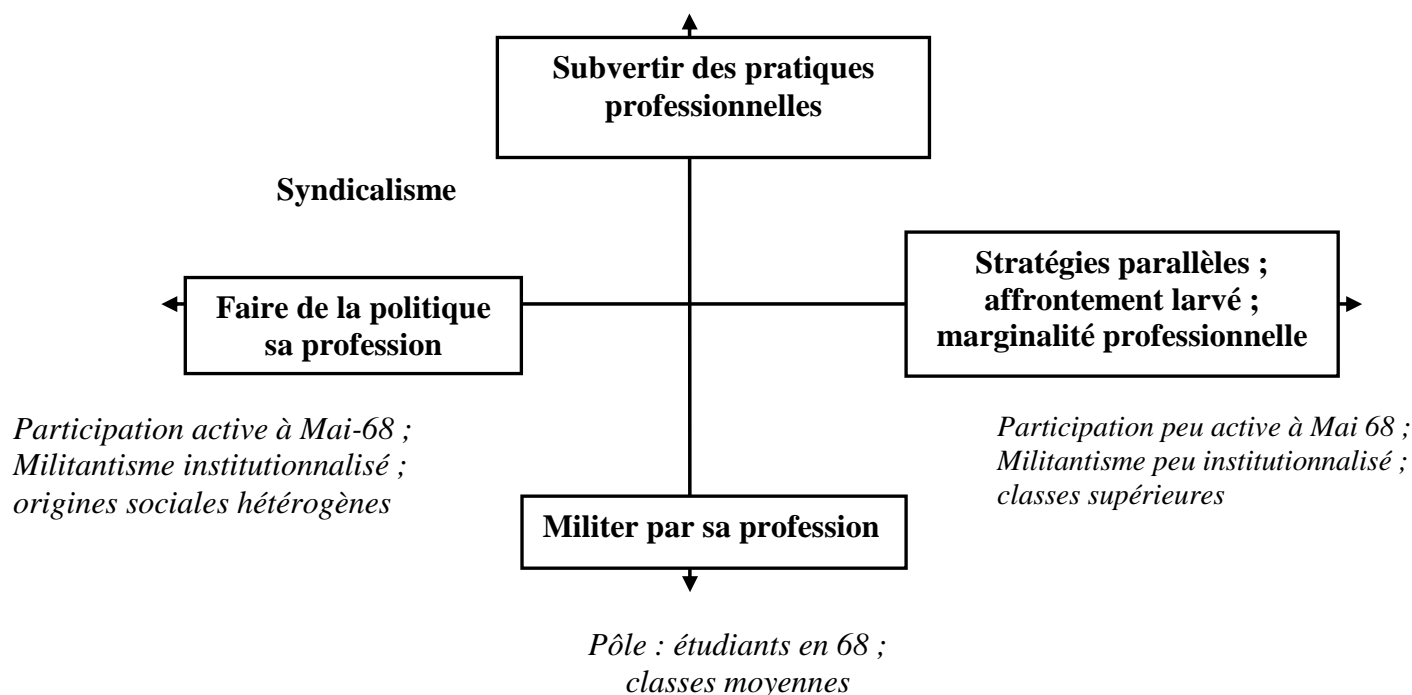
Subvertir des pratiques professionnelles

Syndicalisme

Faire de la politique sa profession

Stratégies parallèles ; affrontement larvé ; marginalité professionnelle

Participation active à Mai-68 ;
Militantisme institutionnalisé ;
origines sociales hétérogènes

Participation peu active à Mai 68 ;
Militantisme peu institutionnalisé ;
classes supérieures

Militer par sa profession

Pôle : étudiants en 68 ;
classes moyennes